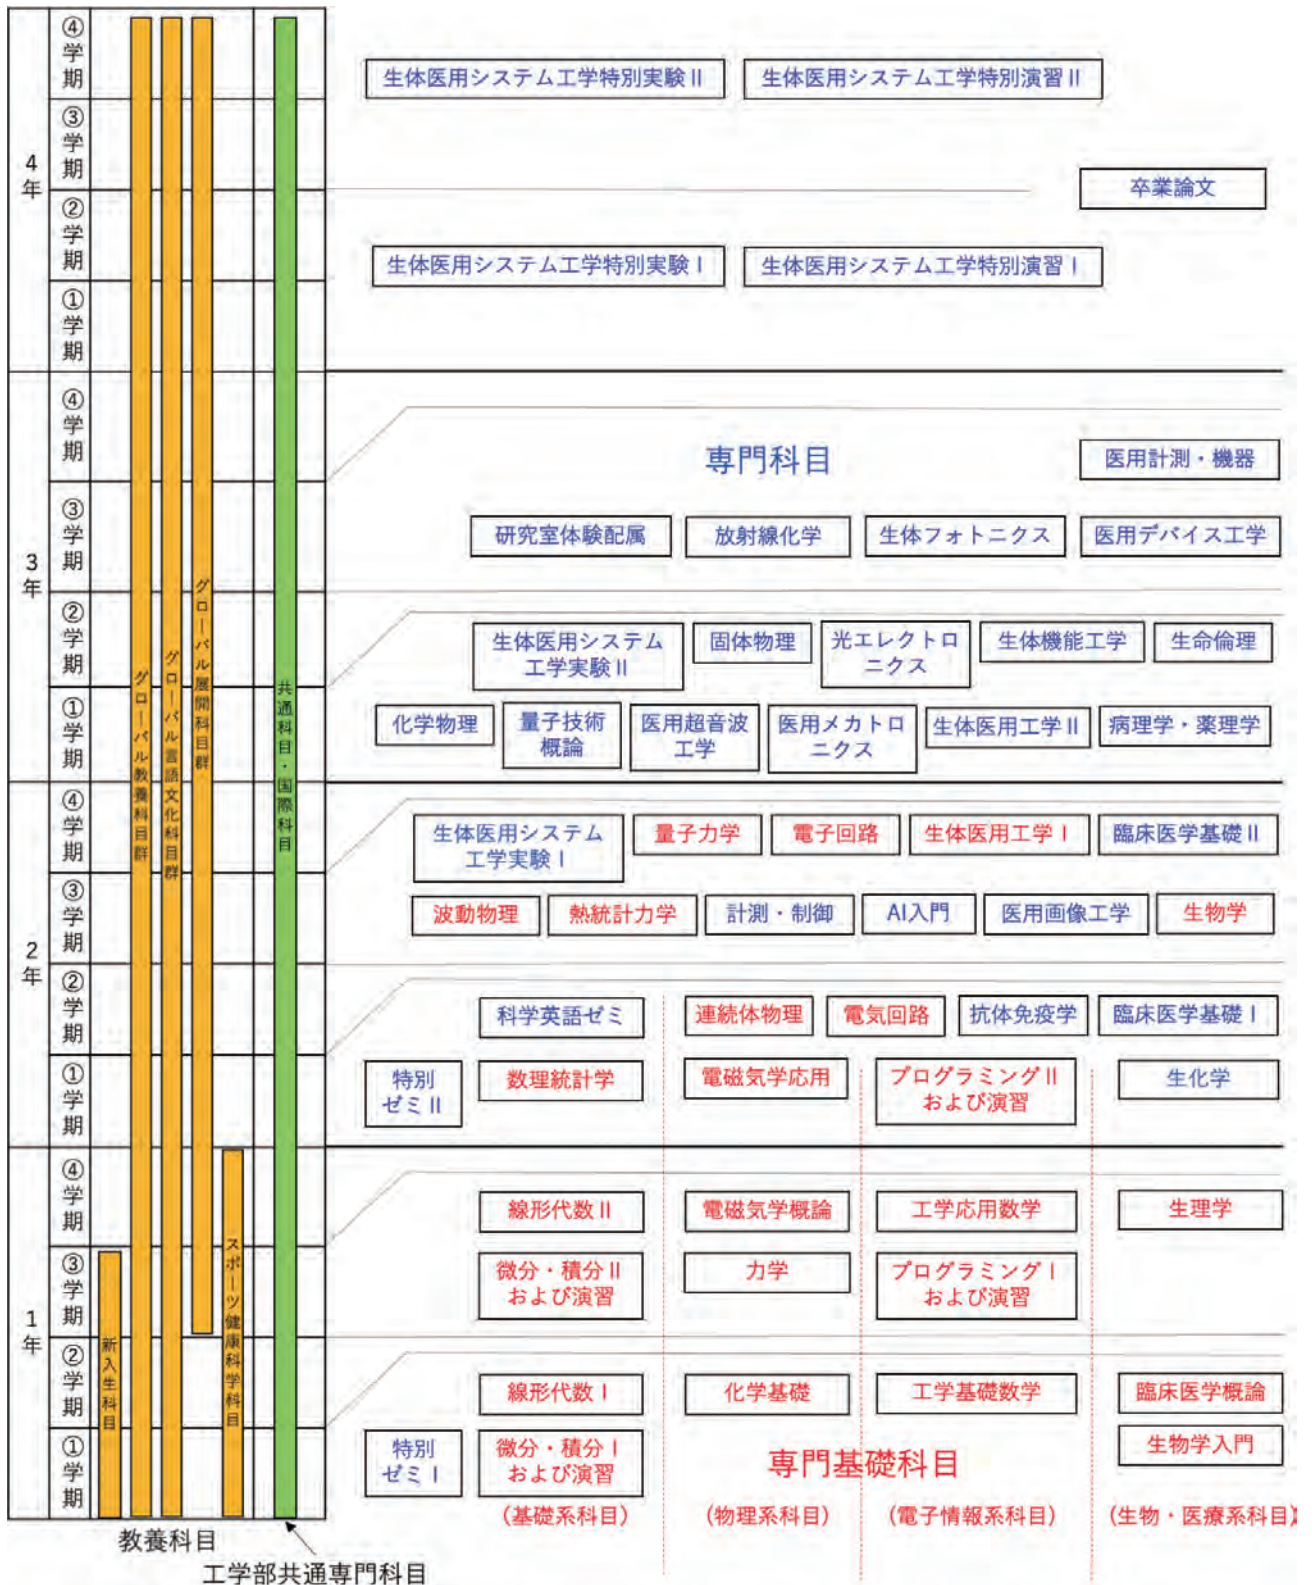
4年 ④学期 ③学期 ②学期 ①学期
3年 ④学期 ③学期 ②学期 ①学期
2年 ④学期 ③学期 ②学期 ①学期
1年 ④学期 ③学期 ②学期 ①学期

グローバル教養科目群
グローバル言語文化科目群
グローバル展開科目群
スポーツ健康科学科目
新入生科目
共通科目・国際科目

生体医用システム工学特別実験 II
生体医用システム工学特別演習 II
卒業論文
生体医用システム工学特別実験 I
生体医用システム工学特別演習 I

専門科目
医用計測・機器
研究室体験配属
放射線化学
生体フォトニクス
医用デバイス工学
生体医用システム工学実験 II
固体物理
光エレクトロニクス
生体機能工学
生命倫理
化学物理
量子技術概論
医用超音波工学
医用メカトロニクス
生体医用工学 II
病理学・薬理学
生体医用システム工学実験 I
量子力学
電子回路
生体医用工学 I
臨床医学基礎 II
波動物理
熱統計力学
計測・制御
AI入門
医用画像工学
生物学
科学英語ゼミ
連続体物理
電気回路
抗体免疫学
臨床医学基礎 I
特別ゼミ II
数理統計学
電磁気学応用
プログラミング II および演習
生化学
線形代数 II
電磁気学概論
工学応用数学
生理学
微分・積分 II および演習
力学
プログラミング I および演習
線形代数 I
化学基礎
工学基礎数学
臨床医学概論
特別ゼミ I
微分・積分 I および演習
専門基礎科目
生物学入門
(基礎系科目)
(物理系科目)
(電子情報系科目)
(生物・医療系科目)

教養科目
工学部共通専門科目